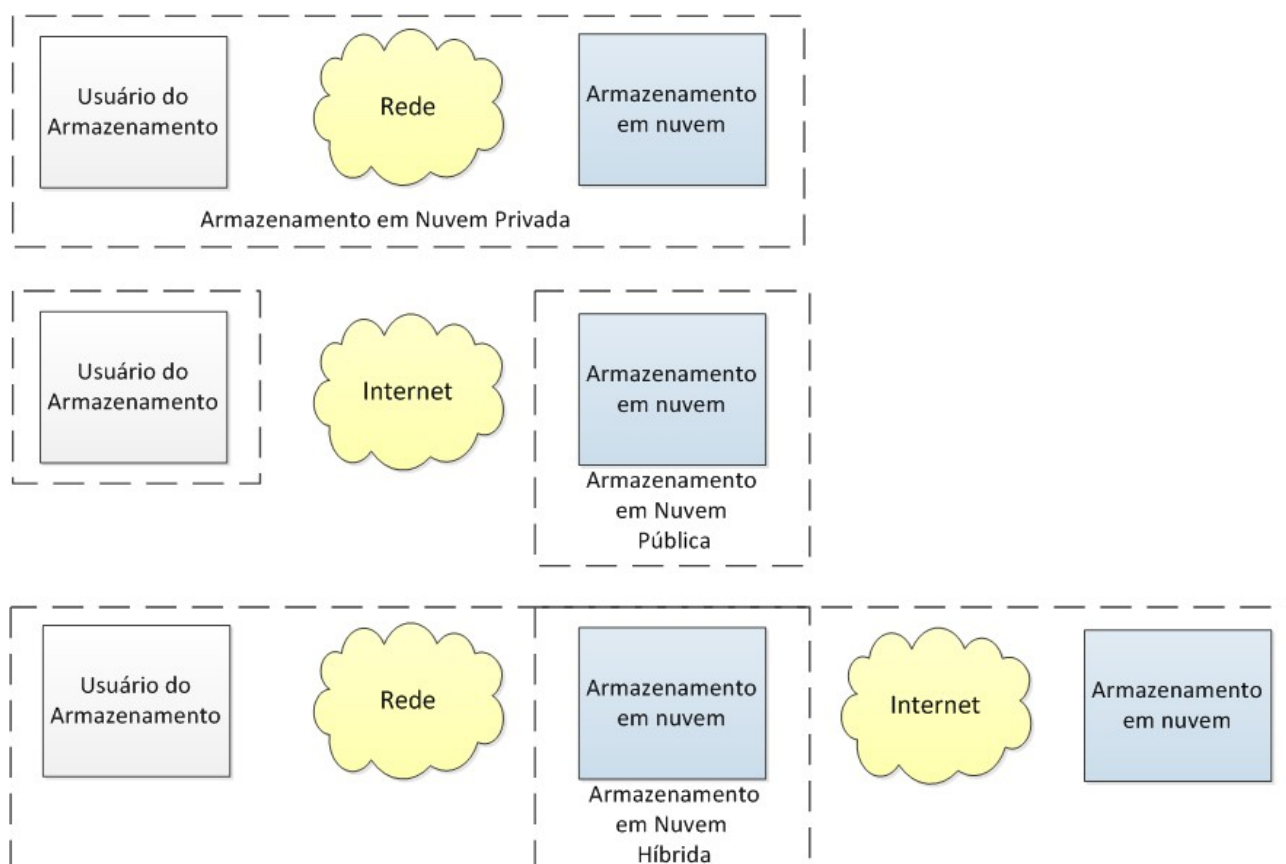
Usuário do Armazenamento

Rede

Armazenamento em nuvem

Armazenamento em Nuvem Privada

Usuário do Armazenamento

Internet

Armazenamento em nuvem

Armazenamento em Nuvem Pública

Usuário do Armazenamento

Rede

Armazenamento em nuvem

Armazenamento em Nuvem Híbrida

Internet

Armazenamento em nuvem